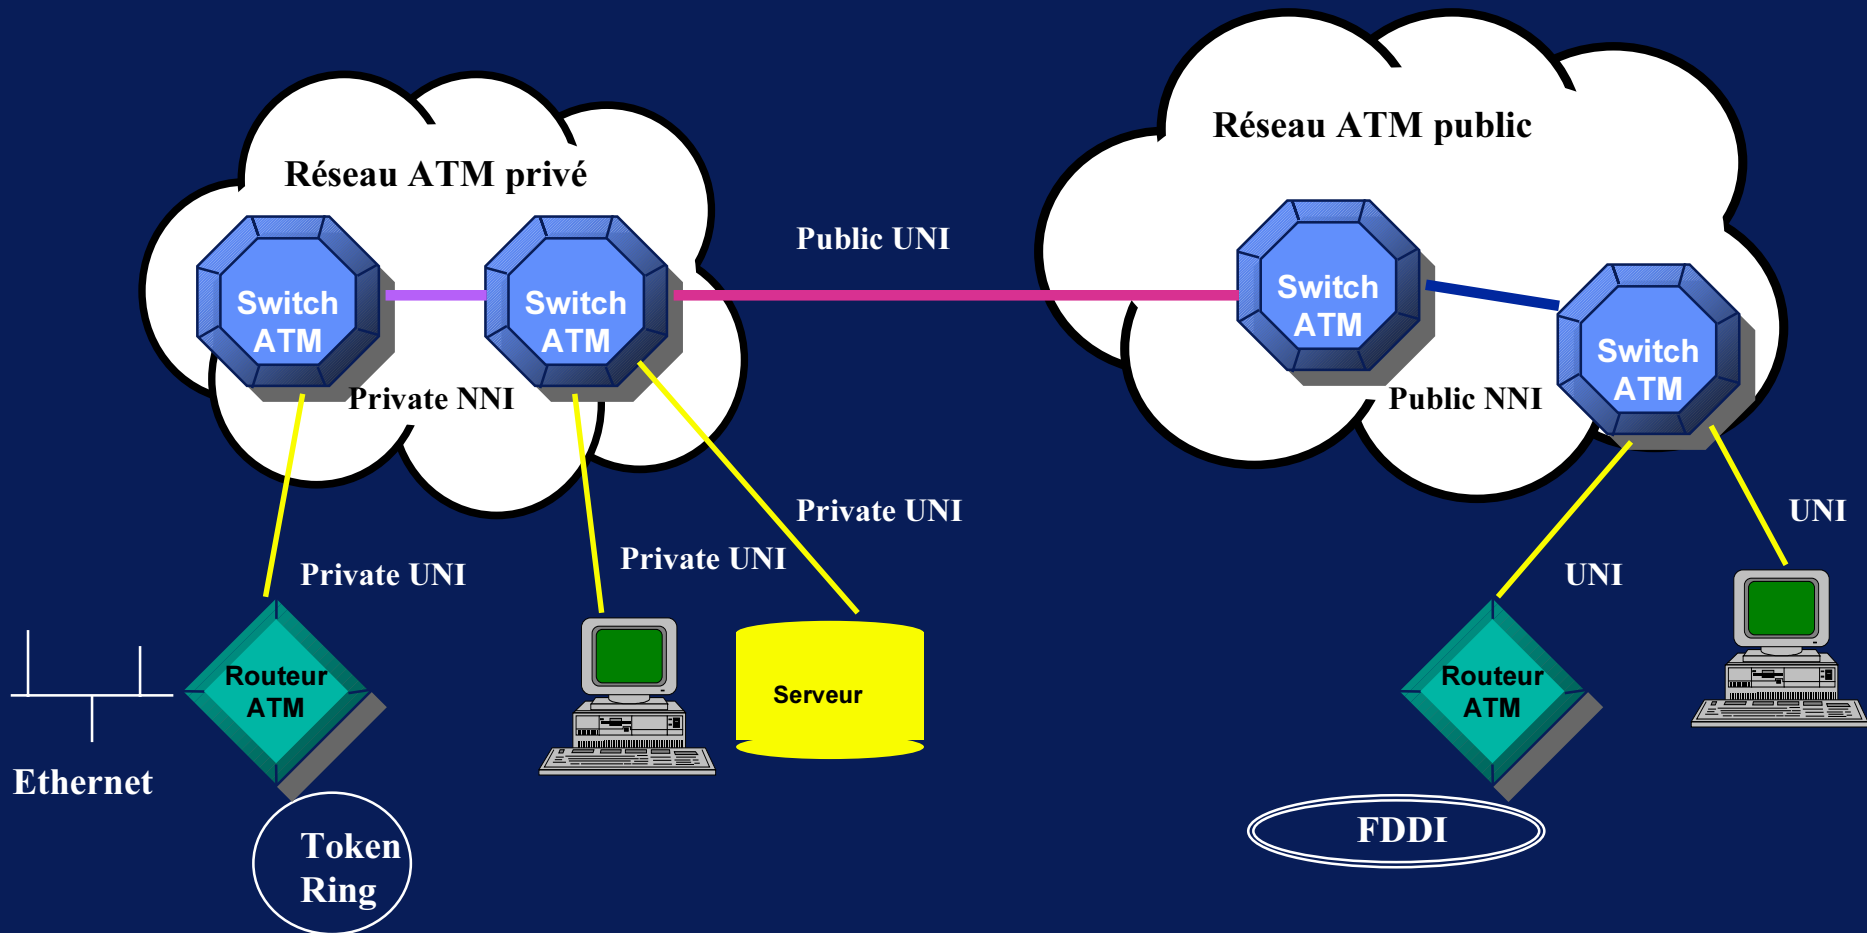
Réseau ATM privé

Switch ATM

Switch ATM

Private NNI

Public UNI

Réseau ATM public

Switch ATM

Switch ATM

Public NNI

Private UNI

Private UNI

Private UNI

UNI

UNI

Routeur ATM

Ethernet

Token Ring

Serveur

Routeur ATM

FDDI